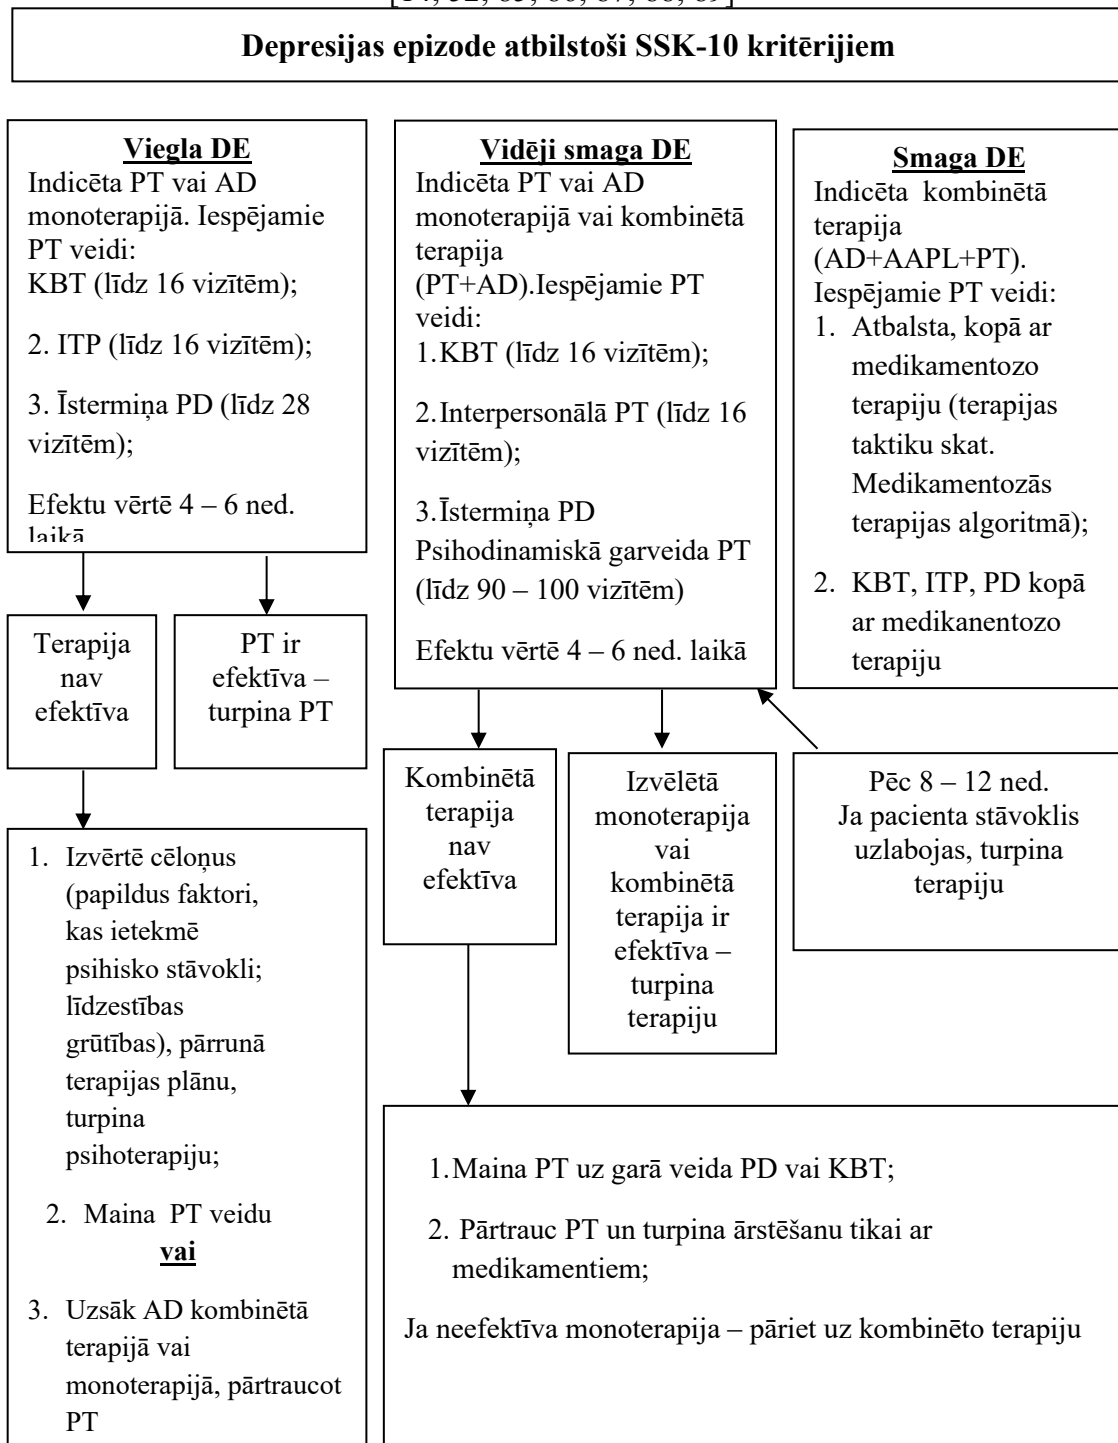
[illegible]

Depresijas epizode atbilstoši SSK-10 kritērijiem

Viegla DE
Indicēta PT vai AD monoterapijā. Iespējamie PT veidi:
KBT (līdz 16 vizītēm);

2. ITP (līdz 16 vizītēm);

3. Īstermiņa PD (līdz 28 vizītēm);

Efektu vērtē 4 – 6 ned. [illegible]

Vidēji smaga DE
Indicēta PT vai AD monoterapijā vai kombinētā terapija (PT+AD).Iespējamie PT veidi:
1.KBT (līdz 16 vizītēm);

2.Interpersonālā PT (līdz 16 vizītēm);

3.Īstermiņa PD
Psihodinamiskā garveida PT (līdz 90 – 100 vizītēm)

Efektu vērtē 4 – 6 ned. laikā

Smaga DE
Indicēta kombinētā terapija (AD+AAPL+PT).
Iespējamie PT veidi:
1. Atbalsta, kopā ar medikamentozo terapiju (terapijas taktiku skat. Medikamentozās terapijas algoritmā);
2. KBT, ITP, PD kopā ar medikanentozo terapiju

Terapija nav efektīva

PT ir efektīva – turpina PT

Kombinētā terapija nav efektīva

Izvēlētā monoterapija vai kombinētā terapija ir efektīva – turpina terapiju

Pēc 8 – 12 ned.
Ja pacienta stāvoklis uzlabojas, turpina terapiju

1. Izvērtē cēloņus (papildus faktori, kas ietekmē psihisko stāvokli; līdzestības grūtības), pārrunā terapijas plānu, turpina psihoterapiju;
2. Maina PT veidu
vai
3. Uzsāk AD kombinētā terapijā vai monoterapijā, pārtraucot PT

1.Maina PT uz garā veida PD vai KBT;

2. Pārtrauc PT un turpina ārstēšanu tikai ar medikamentiem;

Ja neefektīva monoterapija – pāriet uz kombinēto terapiju